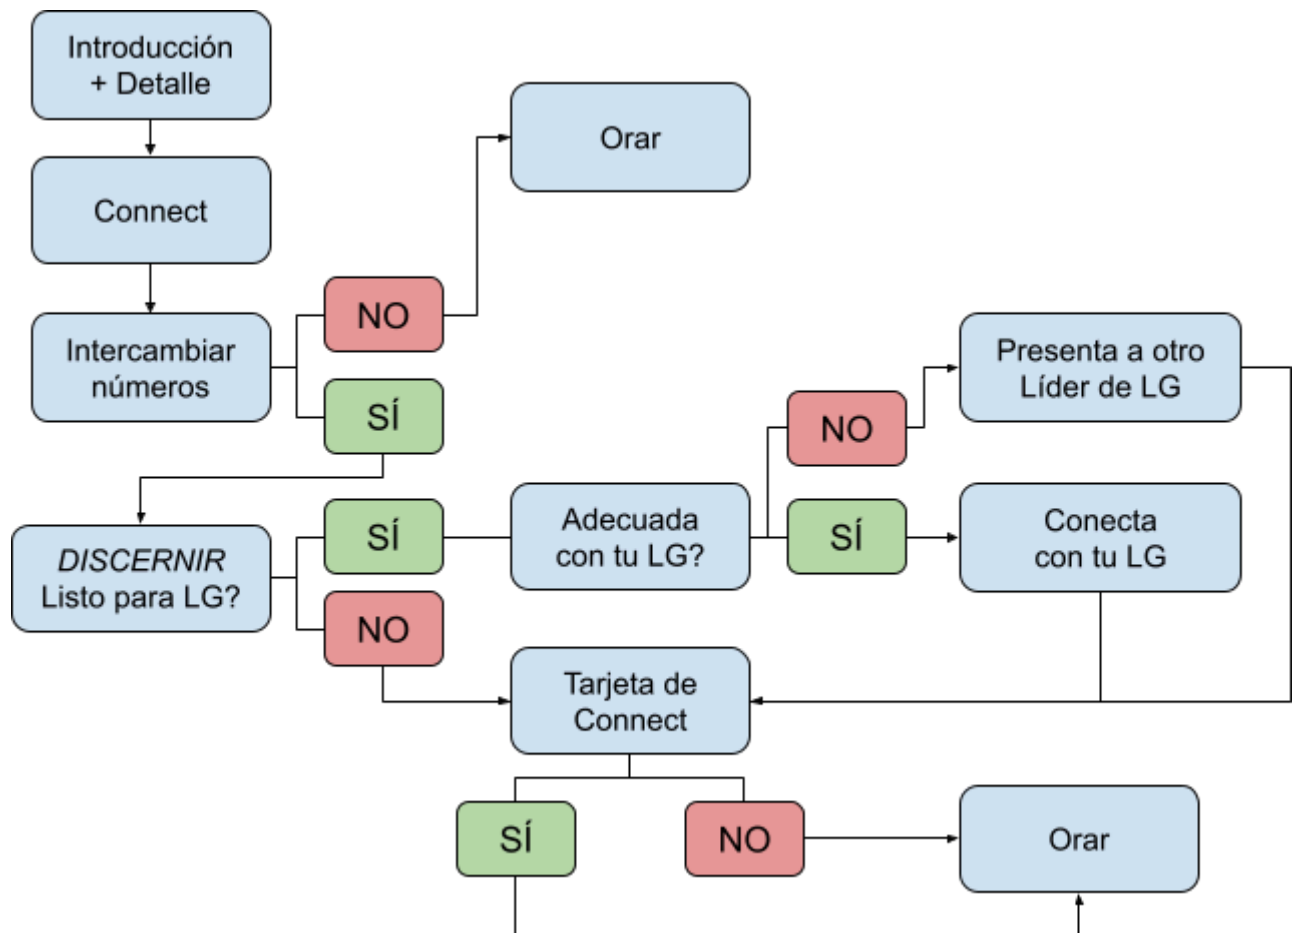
Introducción + Detalle

Connect

Intercambiar números

NO

Orar

SÍ

DISCERNIR Listo para LG?

SÍ

Adecuada con tu LG?

NO

Presenta a otro Líder de LG

SÍ

Conecta con tu LG

NO

Tarjeta de Connect

SÍ

NO

Orar